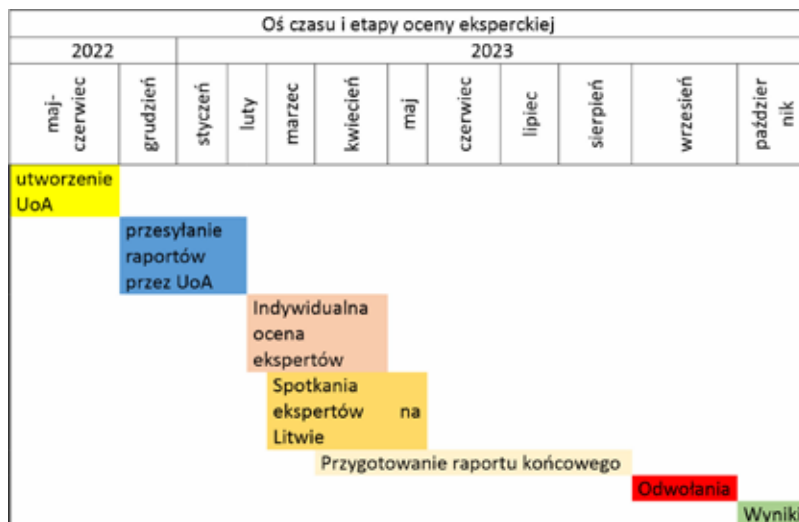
Oś czasu i etapy oceny eksperckiej

| 2022 | | 2023 | | | | | | | | | |
|---|---|---|---|---|---|---|---|---|---|---|---|
| maj-czerwiec | grudzień | styczeń | luty | marzec | kwiecień | maj | czerwiec | lipiec | sierpień | wrzesień | październik |

utworzenie UoA

przesyłanie raportów przez UoA

Indywidualna ocena ekspertów

Spotkania ekspertów na Litwie

Przygotowanie raportu końcowego

Odwołania

Wyniki